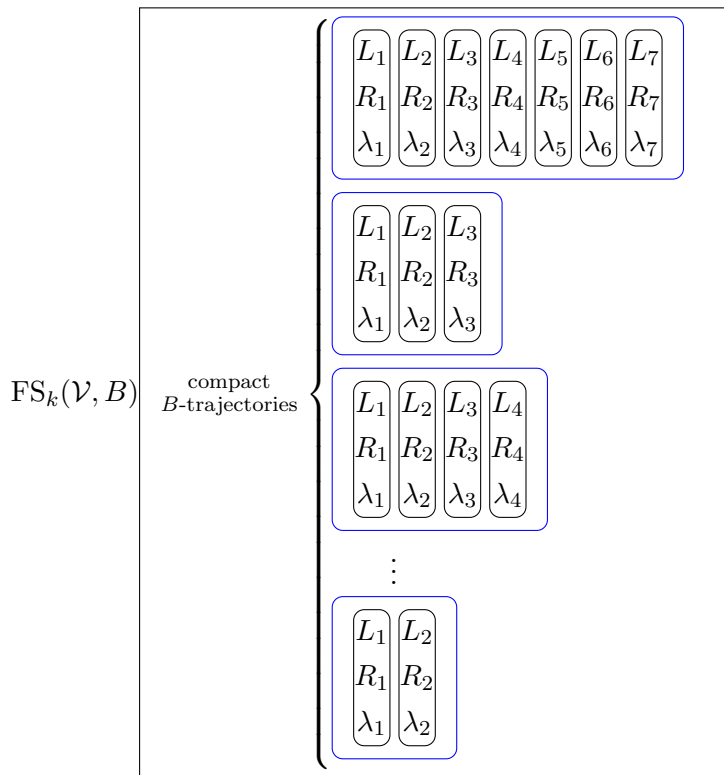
$\mathrm{FS}_k(\mathcal{V}, B)$

compact
$B$-trajectories

$L_1$ $R_1$ $\lambda_1$ | $L_2$ $R_2$ $\lambda_2$ | $L_3$ $R_3$ $\lambda_3$ | $L_4$ $R_4$ $\lambda_4$ | $L_5$ $R_5$ $\lambda_5$ | $L_6$ $R_6$ $\lambda_6$ | $L_7$ $R_7$ $\lambda_7$

$L_1$ $R_1$ $\lambda_1$ | $L_2$ $R_2$ $\lambda_2$ | $L_3$ $R_3$ $\lambda_3$

$L_1$ $R_1$ $\lambda_1$ | $L_2$ $R_2$ $\lambda_2$ | $L_3$ $R_3$ $\lambda_3$ | $L_4$ $R_4$ $\lambda_4$

$\vdots$

$L_1$ $R_1$ $\lambda_1$ | $L_2$ $R_2$ $\lambda_2$